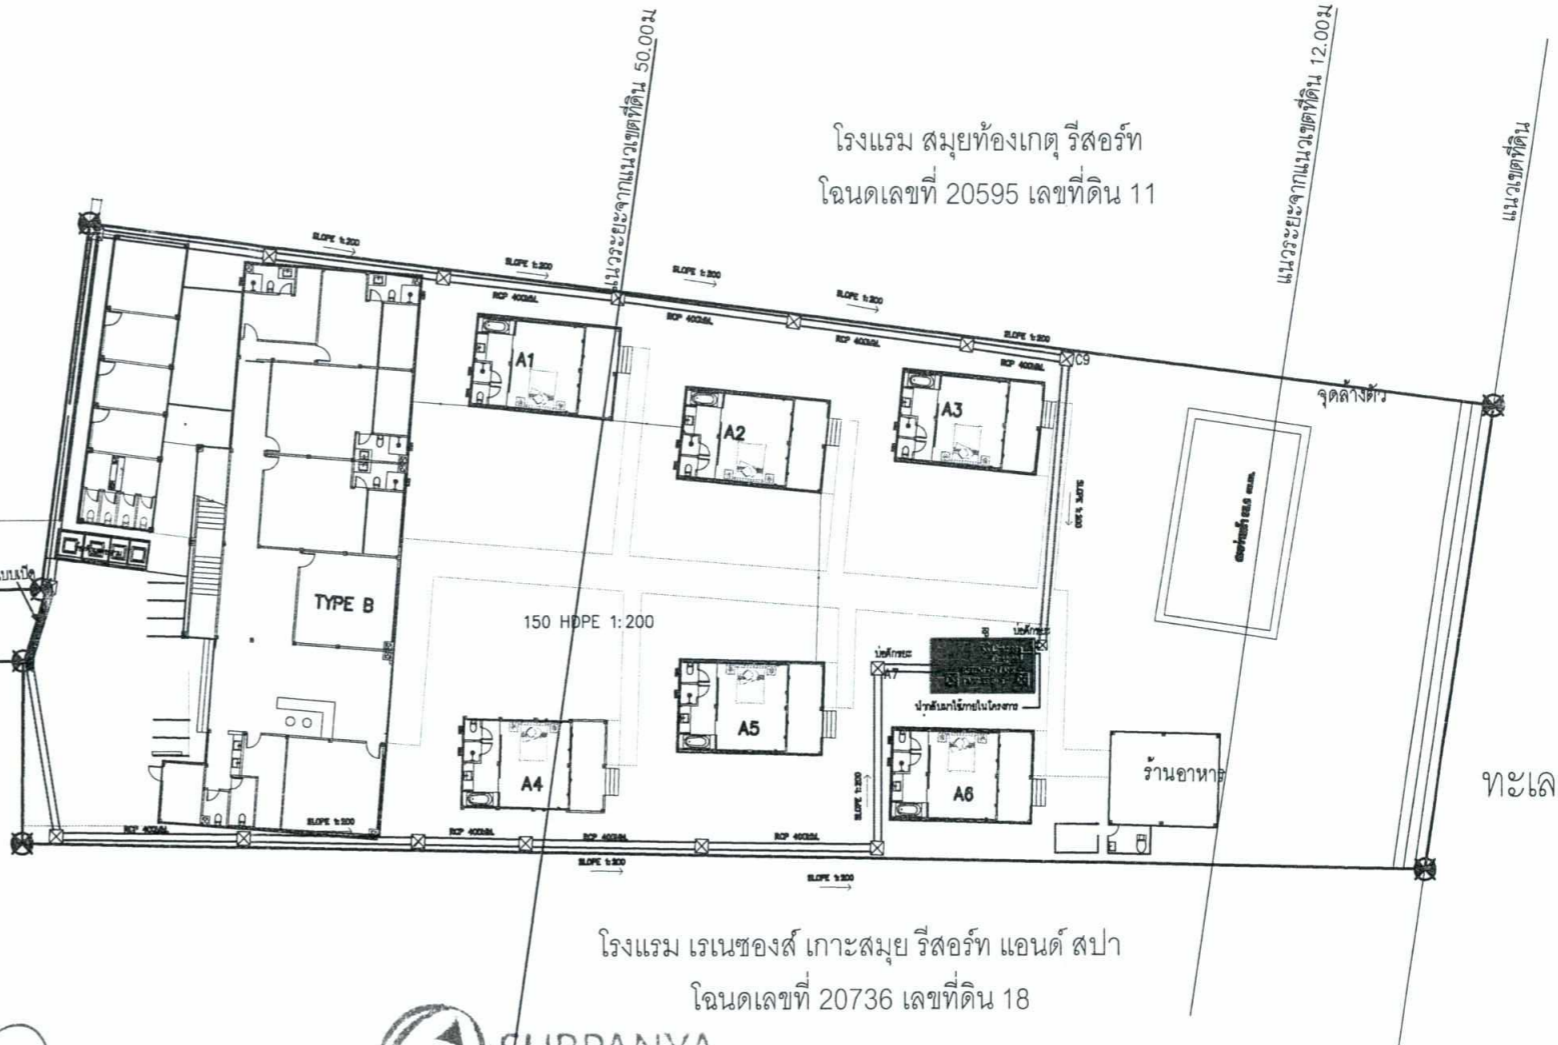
แนวระยะจากแนวเขตที่ดิน 50.00ม.

แนวระยะจากแนวเขตที่ดิน 12.00ม.

แนวเขตที่ดิน

โรงแรม สมุยท้องเกตุ รีสอร์ท
โฉนดเลขที่ 20595 เลขที่ดิน 11

SLOPE 1:200

SLOPE 1:200

SLOPE 1:200

SLOPE 1:200

SLOPE 1:200

RCP 400มม.

RCP 400มม.

RCP 400มม.

RCP 400มม.

RCP 400มม.

C9

จุดล้างตัว

A1

A2

A3

TYPE B

150 HDPE 1:200

บ่อดักขยะ

บ่อดักขยะ

R7

A4

A5

A6

ร้านอาหาร

ทะเล

RCP 400มม.

RCP 400มม.

RCP 400มม.

RCP 400มม.

SLOPE 1:200

SLOPE 1:200

SLOPE 1:200

SLOPE 1:200

SLOPE 1:200

โรงแรม เรเนซองส์ เกาะสมุย รีสอร์ท แอนด์ สปา
โฉนดเลขที่ 20736 เลขที่ดิน 18

SUPPANYA